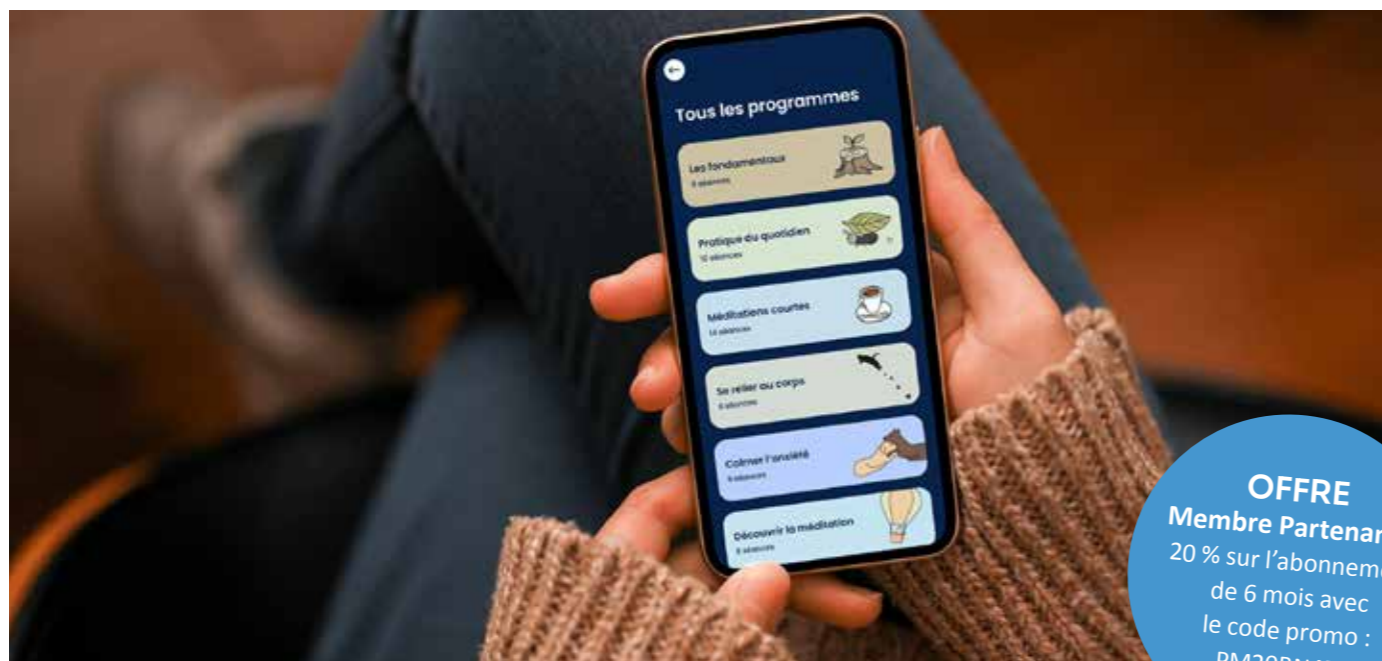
Tous les programmes

Les fondamentaux
8 séances

Pratique du quotidien
12 séances

Méditations courtes
14 séances

Se relier au corps
6 séances

Calmer l'anxiété
9 séances

Découvrir la méditation
8 séances

OFFRE
Membre Partenar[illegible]
20 % sur l'abonnem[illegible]
de 6 mois avec
le code promo :
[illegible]